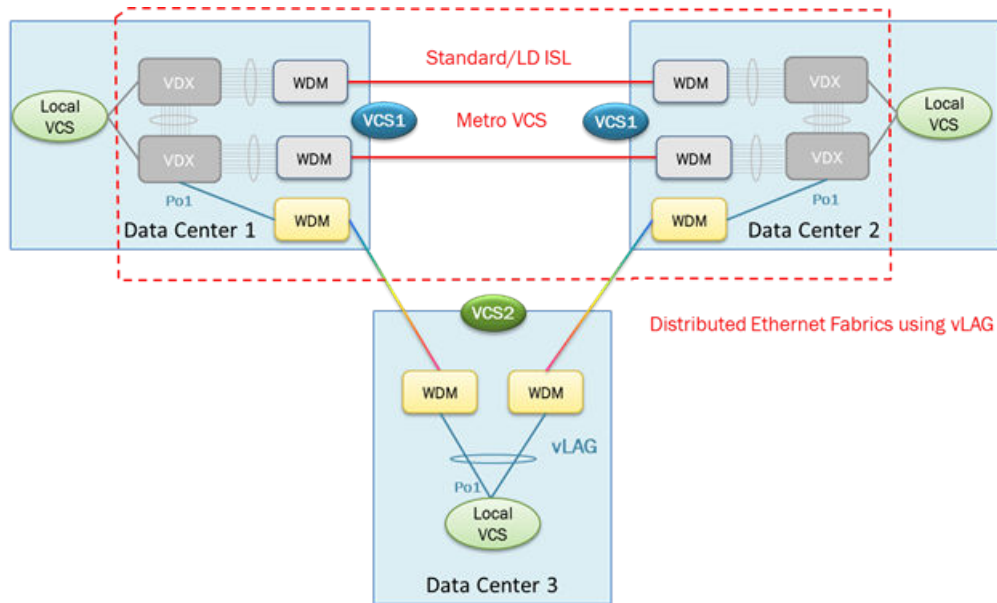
Local VCS

VDX

WDM

Standard/LD ISL

WDM

VDX

Local VCS

VCS1

Metro VCS

VCS1

VDX

WDM

WDM

VDX

Po1

WDM

WDM

Po1

Data Center 1

Data Center 2

VCS2

Distributed Ethernet Fabrics using vLAG

WDM

WDM

vLAG

Po1

Local VCS

Data Center 3